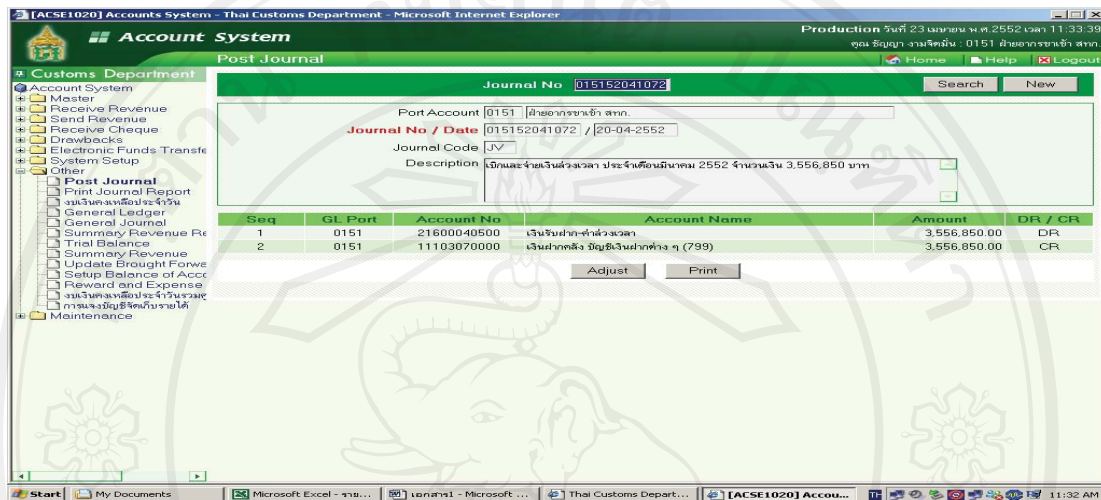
[ACSE1020] Accounts System - Thai Customs Department - Microsoft Internet Explorer

Account System

Production วันที่ 23 เมษายน พ.ศ.2552 เวลา 11:33:39
คุณ ธัญญา งามจิตต์มั่น : 0151 ฝ่ายอากรขาเข้า สทก.

Post Journal

Home Help Logout

Customs Department
Account System
Master
Receive Revenue
Send Revenue
Receive Cheque
Drawbacks
Electronic Funds Transfe
System Setup
Other
Post Journal
Print Journal Report
งบเงินคงเหลือประจำวัน
General Ledger
General Journal
Summary Revenue Re
Trial Balance
Summary Revenue
Update Brought Forwa
Setup Balance of Acco
Reward and Expense
งบเงินคงเหลือประจำวันรวมทุ
การแจงบัญชีจัดเก็บรายได้
Maintenance

Journal No 015152041072

Search New

Port Account 0151 ฝ่ายอากรขาเข้า สทก.
Journal No / Date 015152041072 / 20-04-2552
Journal Code JV
Description เบิกและจ่ายเงินล่วงเวลา ประจำเดือนมีนาคม 2552 จำนวนเงิน 3,556,850 บาท

| Seq | GL Port | Account No | Account Name | Amount | DR / CR |
|---|---|---|---|---|---|
| 1 | 0151 | 21600040500 | เงินรับฝาก-ค่าล่วงเวลา | 3,556,850.00 | DR |
| 2 | 0151 | 11103070000 | เงินฝากคลัง บัญชีเงินฝากต่าง ๆ (799) | 3,556,850.00 | CR |

Adjust Print

Start My Documents Microsoft Excel - ราย... เอกสาร1 - Microsoft ... Thai Customs Depart... [ACSE1020] Accou... 11:32 AM